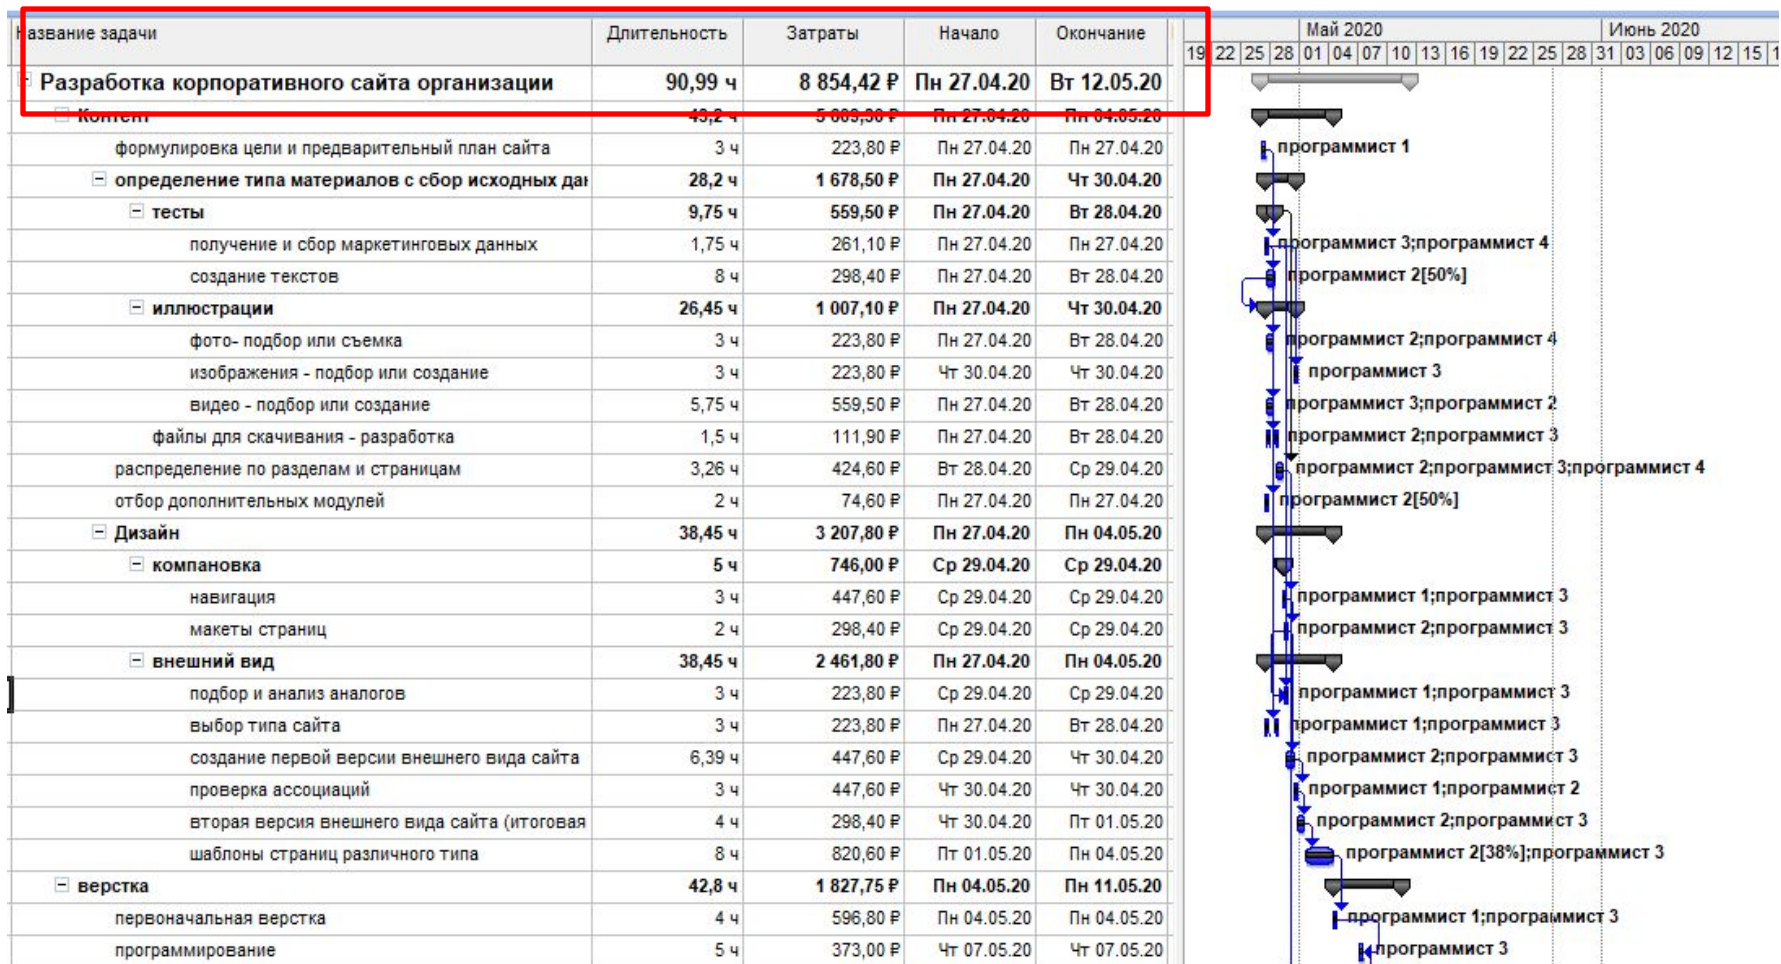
| Название задачи | Длительность | Затраты | Начало | Окончание |
|---|---|---|---|---|
| Разработка корпоративного сайта организации | 90,99 ч | 8 854,42 ₽ | Пн 27.04.20 | Вт 12.05.20 |
| Контент | 49,2 ч | 5 009,30 ₽ | Пн 27.04.20 | Пн 04.05.20 |
| формулировка цели и предварительный план сайта | 3 ч | 223,80 ₽ | Пн 27.04.20 | Пн 27.04.20 |
| определение типа материалов с сбор исходных дан | 28,2 ч | 1 678,50 ₽ | Пн 27.04.20 | Чт 30.04.20 |
| тесты | 9,75 ч | 559,50 ₽ | Пн 27.04.20 | Вт 28.04.20 |
| получение и сбор маркетинговых данных | 1,75 ч | 261,10 ₽ | Пн 27.04.20 | Пн 27.04.20 |
| создание текстов | 8 ч | 298,40 ₽ | Пн 27.04.20 | Вт 28.04.20 |
| иллюстрации | 26,45 ч | 1 007,10 ₽ | Пн 27.04.20 | Чт 30.04.20 |
| фото- подбор или съемка | 3 ч | 223,80 ₽ | Пн 27.04.20 | Вт 28.04.20 |
| изображения - подбор или создание | 3 ч | 223,80 ₽ | Чт 30.04.20 | Чт 30.04.20 |
| видео - подбор или создание | 5,75 ч | 559,50 ₽ | Пн 27.04.20 | Вт 28.04.20 |
| файлы для скачивания - разработка | 1,5 ч | 111,90 ₽ | Пн 27.04.20 | Вт 28.04.20 |
| распределение по разделам и страницам | 3,26 ч | 424,60 ₽ | Вт 28.04.20 | Ср 29.04.20 |
| отбор дополнительных модулей | 2 ч | 74,60 ₽ | Пн 27.04.20 | Пн 27.04.20 |
| Дизайн | 38,45 ч | 3 207,80 ₽ | Пн 27.04.20 | Пн 04.05.20 |
| компановка | 5 ч | 746,00 ₽ | Ср 29.04.20 | Ср 29.04.20 |
| навигация | 3 ч | 447,60 ₽ | Ср 29.04.20 | Ср 29.04.20 |
| макеты страниц | 2 ч | 298,40 ₽ | Ср 29.04.20 | Ср 29.04.20 |
| внешний вид | 38,45 ч | 2 461,80 ₽ | Пн 27.04.20 | Пн 04.05.20 |
| подбор и анализ аналогов | 3 ч | 223,80 ₽ | Ср 29.04.20 | Ср 29.04.20 |
| выбор типа сайта | 3 ч | 223,80 ₽ | Пн 27.04.20 | Вт 28.04.20 |
| создание первой версии внешнего вида сайта | 6,39 ч | 447,60 ₽ | Ср 29.04.20 | Чт 30.04.20 |
| проверка ассоциаций | 3 ч | 447,60 ₽ | Чт 30.04.20 | Чт 30.04.20 |
| вторая версия внешнего вида сайта (итоговая | 4 ч | 298,40 ₽ | Чт 30.04.20 | Пт 01.05.20 |
| шаблоны страниц различного типа | 8 ч | 820,60 ₽ | Пт 01.05.20 | Пн 04.05.20 |
| верстка | 42,8 ч | 1 827,75 ₽ | Пн 04.05.20 | Пн 11.05.20 |
| первоначальная верстка | 4 ч | 596,80 ₽ | Пн 04.05.20 | Пн 04.05.20 |
| программирование | 5 ч | 373,00 ₽ | Чт 07.05.20 | Чт 07.05.20 |

Май 2020 Июнь 2020
19 22 25 28 01 04 07 10 13 16 19 22 25 28 31 03 06 09 12 15

программист 1
программист 3;программист 4
программист 2[50%]
программист 2;программист 4
программист 3
программист 3;программист 2
программист 2;программист 3
программист 2;программист 3;программист 4
программист 2[50%]
программист 1;программист 3
программист 2;программист 3
программист 1;программист 3
программист 1;программист 3
программист 2;программист 3
программист 1;программист 2
программист 2;программист 3
программист 2[38%];программист 3
программист 1;программист 3
программист 3